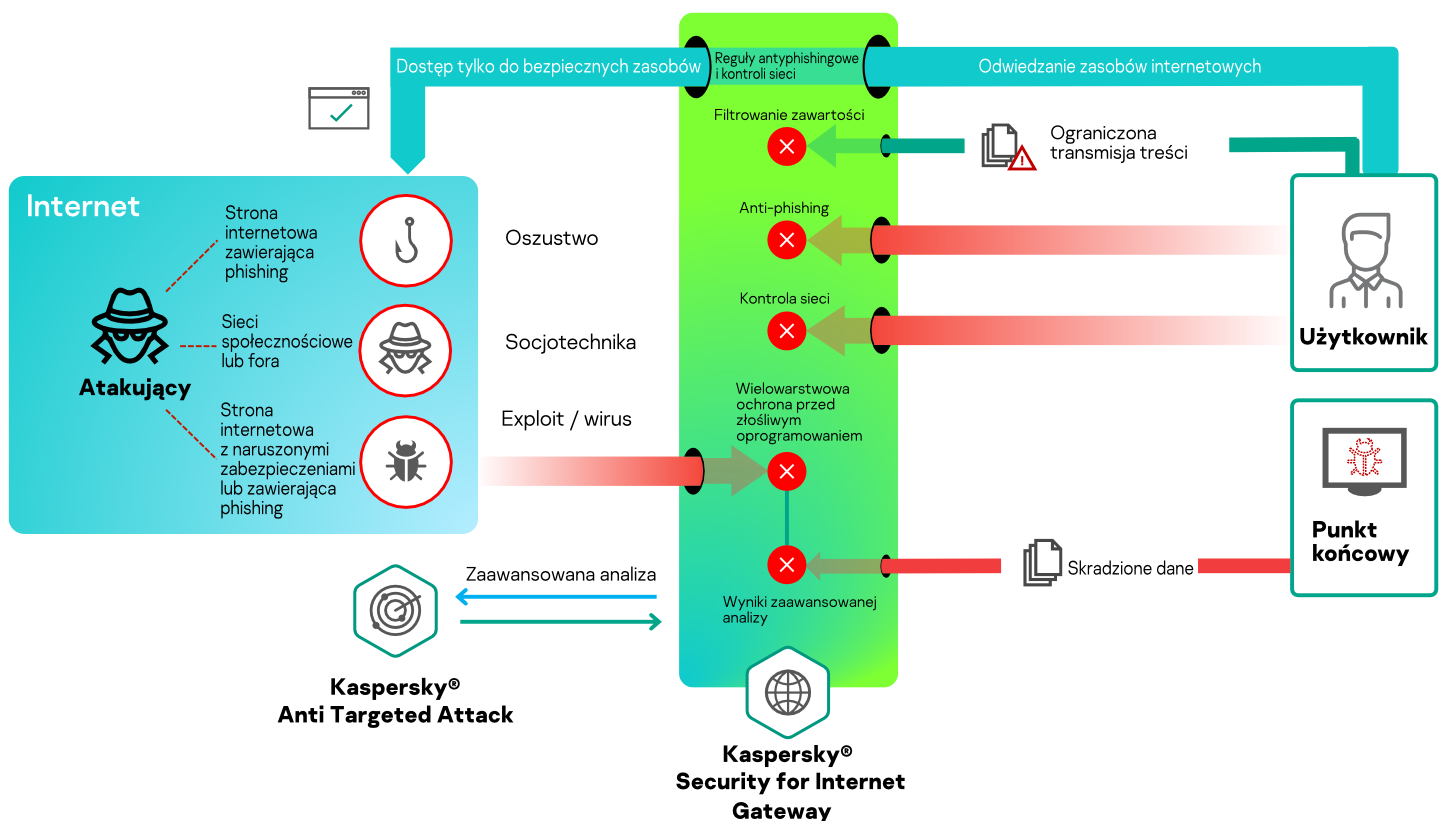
Dostęp tylko do bezpiecznych zasobów

Reguły antyphishingowe i kontroli sieci

Odwiedzanie zasobów internetowych

Filtrowanie zawartości

Ograniczona transmisja treści

Internet

Strona internetowa zawierająca phishing

Oszustwo

Anti-phishing

Sieci społecznościowe lub fora

Socjotechnika

Kontrola sieci

Użytkownik

Atakujący

Strona internetowa z naruszonymi zabezpieczeniami lub zawierająca phishing

Exploit / wirus

Wielowarstwowa ochrona przed złośliwym oprogramowaniem

Punkt końcowy

Zaawansowana analiza

Skradzione dane

Wyniki zaawansowanej analizy

Kaspersky® Anti Targeted Attack

Kaspersky® Security for Internet Gateway